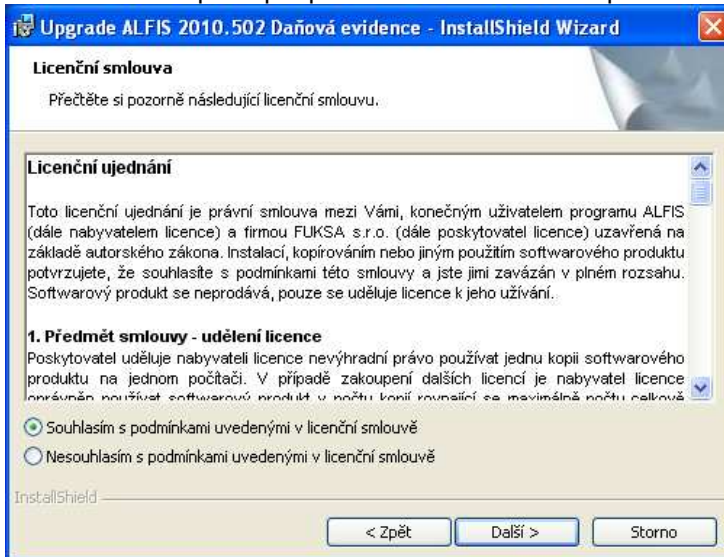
Upgrade ALFIS 2010.502 Daňová evidence - InstallShield Wizard

Licenční smlouva

Přečtěte si pozorně následující licenční smlouvu.

Licenční ujednání

Toto licenční ujednání je právní smlouva mezi Vámi, konečným uživatelem programu ALFIS (dále nabyvatelem licence) a firmou FUKSA s.r.o. (dále poskytovatel licence) uzavřená na základě autorského zákona. Instalací, kopírováním nebo jiným použitím softwarového produktu potvrzujete, že souhlasíte s podmínkami této smlouvy a jste jimi zavázán v plném rozsahu. Softwarový produkt se neprodává, pouze se uděluje licence k jeho užívání.

1. Předmět smlouvy - udělení licence

Poskytovatel uděluje nabyvateli licence nevýhradní právo používat jednu kopii softwarového produktu na jednom počítači. V případě zakoupení dalších licencí je nabyvatel licence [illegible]

Souhlasím s podmínkami uvedenými v licenční smlouvě

Nesouhlasím s podmínkami uvedenými v licenční smlouvě

InstallShield

< Zpět

Další >

Storno